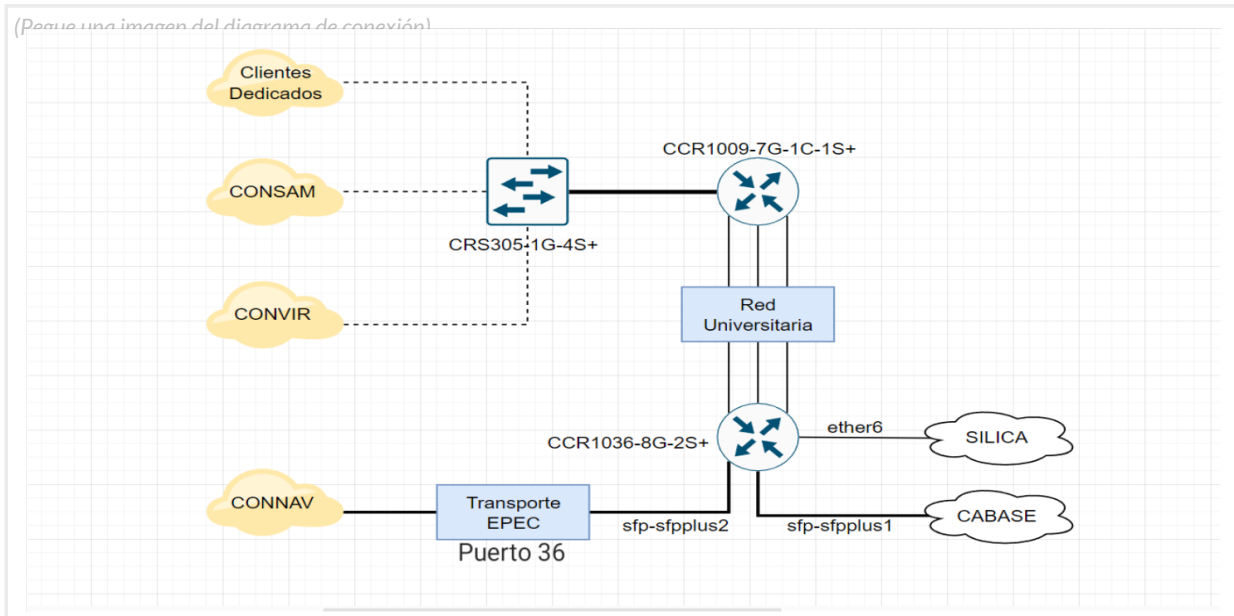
(Pegue una imagen del diagrama de conexión)

Clientes Dedicados

CONSAM

CONVIR

CRS305-1G-4S+

CCR1009-7G-1C-1S+

Red Universitaria

CCR1036-8G-2S+

ether6

SILICA

CONNAV

Transporte EPEC

Puerto 36

sfp-sfpplus2

sfp-sfpplus1

CABASE